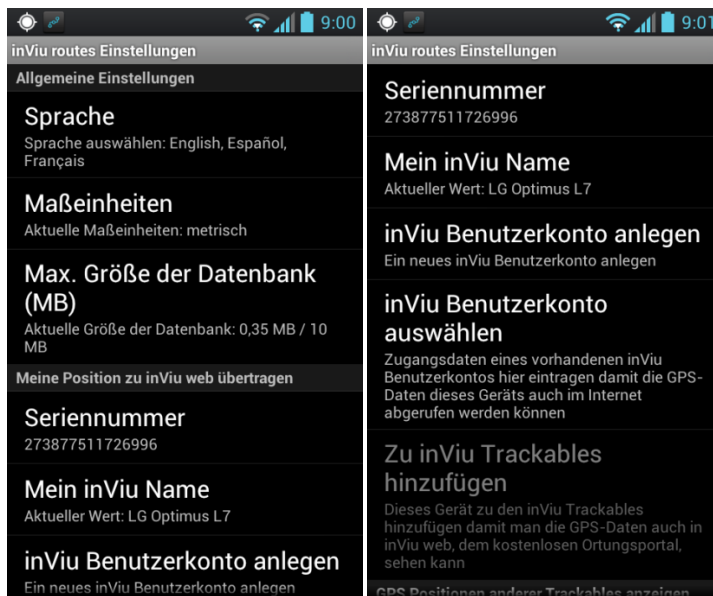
9:00

inViu routes Einstellungen

Allgemeine Einstellungen

Sprache

Sprache auswählen: English, Español, Français

Maßeinheiten

Aktuelle Maßeinheiten: metrisch

Max. Größe der Datenbank (MB)

Aktuelle Größe der Datenbank: 0,35 MB / 10 MB

Meine Position zu inViu web übertragen

Seriennummer

273877511726996

Mein inViu Name

Aktueller Wert: LG Optimus L7

inViu Benutzerkonto anlegen

Ein neues inViu Benutzerkonto anlegen

9:01

inViu routes Einstellungen

Seriennummer

273877511726996

Mein inViu Name

Aktueller Wert: LG Optimus L7

inViu Benutzerkonto anlegen

Ein neues inViu Benutzerkonto anlegen

inViu Benutzerkonto auswählen

Zugangsdaten eines vorhandenen inViu Benutzerkontos hier eintragen damit die GPS-Daten dieses Geräts auch im Internet abgerufen werden können

Zu inViu Trackables hinzufügen

Dieses Gerät zu den inViu Trackables hinzufügen damit man die GPS-Daten auch in inViu web, dem kostenlosen Ortungsportal, sehen kann

GPS Positionen anderer Trackables anzeigen